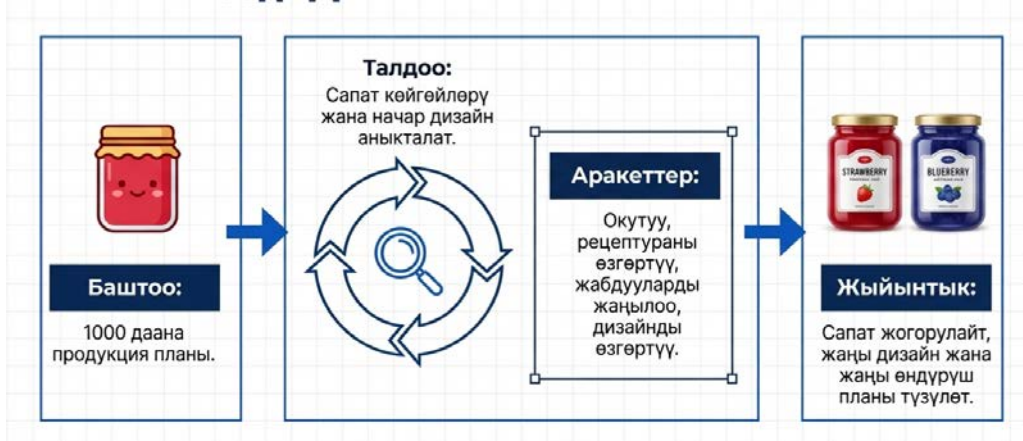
Талдоо:
Сапат көйгөйлөрү жана начар дизайн аныкталат.

Баштоо:
1000 даана продукция планы.

Аракеттер:
Окутуу, рецептураны өзгөртүү, жабдууларды жаңылоо, дизайнды өзгөртүү.

STRAWBERRY
BLUEBERRY

Жыйынтык:
Сапат жогорулайт, жаңы дизайн жана жаңы өндүрүш планы түзүлөт.